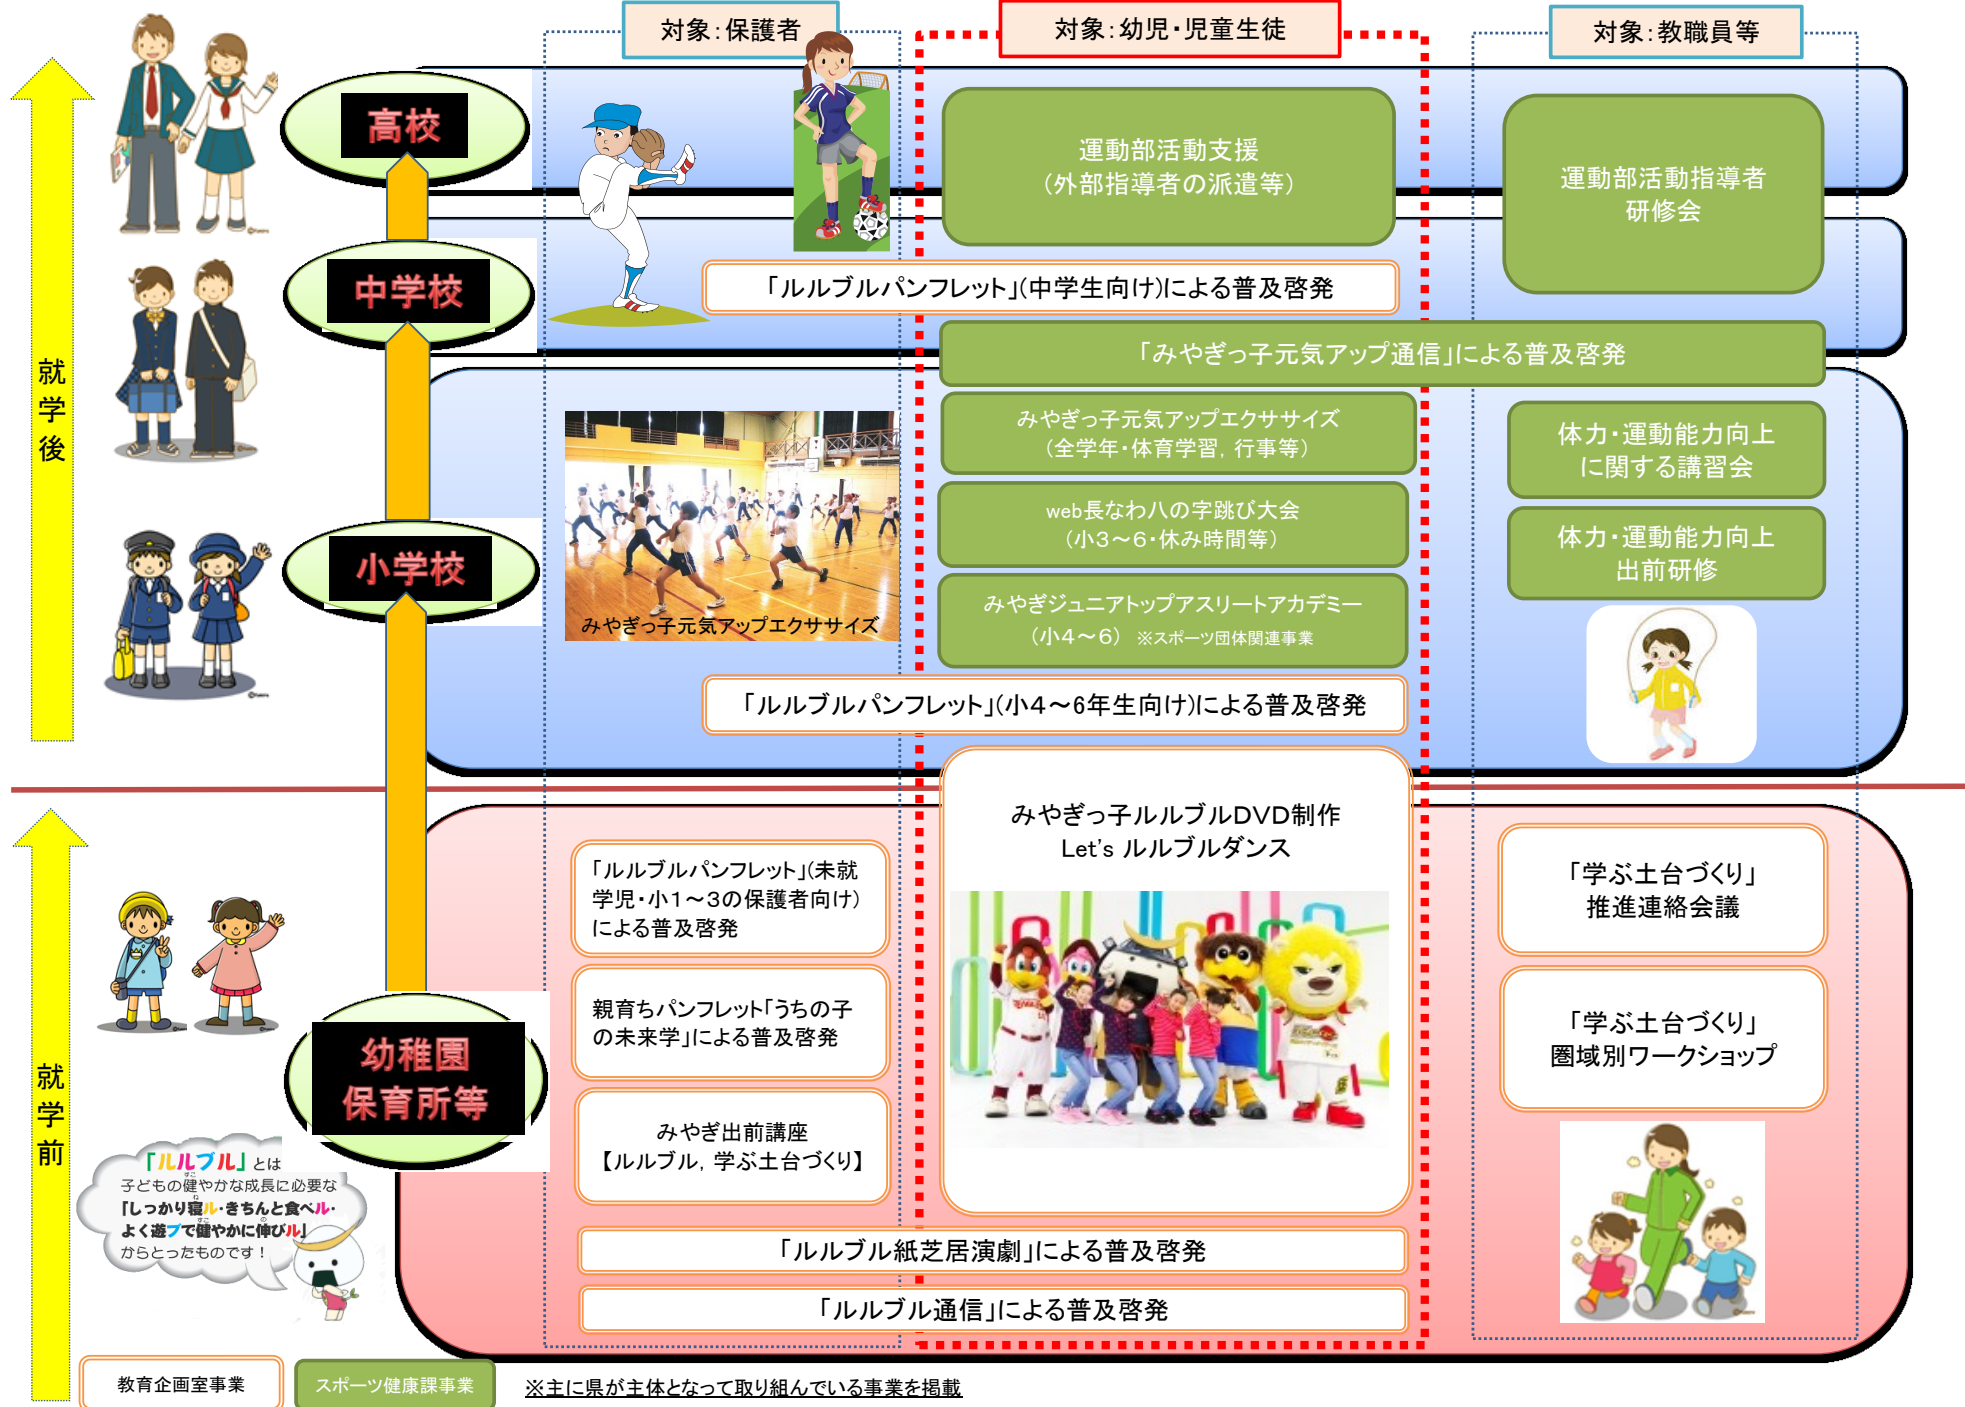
対象：保護者

対象：幼児・児童生徒

対象：教職員等

高校

中学校

小学校

幼稚園
保育所等

就学後

就学前

運動部活動支援
（外部指導者の派遣等）

運動部活動指導者
研修会

「ルルブルパンフレット」(中学生向け)による普及啓発

「みやぎっ子元気アップ通信」による普及啓発

みやぎっ子元気アップエクササイズ
（全学年・体育学習，行事等）

web長なわ八の字跳び大会
（小3～6・休み時間等）

みやぎジュニアトップアスリートアカデミー
（小4～6） ※スポーツ団体関連事業

体力・運動能力向上
に関する講習会

体力・運動能力向上
出前研修

みやぎっ子元気アップエクササイズ

「ルルブルパンフレット」(小4～6年生向け)による普及啓発

みやぎっ子ルルブルDVD制作
Let's ルルブルダンス

「ルルブルパンフレット」(未就学児・小1～3の保護者向け)による普及啓発

親育ちパンフレット「うちの子の未来学」による普及啓発

みやぎ出前講座
【ルルブル，学ぶ土台づくり】

「学ぶ土台づくり」
推進連絡会議

「学ぶ土台づくり」
圏域別ワークショップ

「ルルブル紙芝居演劇」による普及啓発

「ルルブル通信」による普及啓発

「ルルブル」とは
子どもの健やかな成長に必要な「しっかり寝ル・きちんと食べル・よく遊ブで健やかに伸びル」からとったものです！

教育企画室事業

スポーツ健康課事業

※主に県が主体となって取り組んでいる事業を掲載